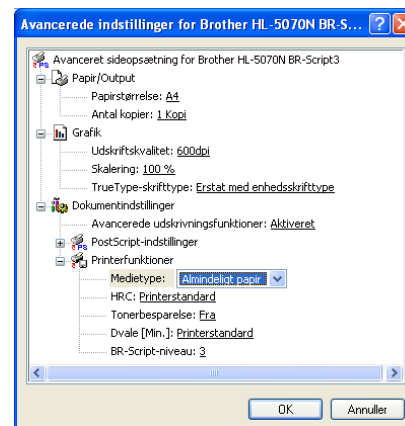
Avancerede indstillinger for Brother HL-5070N BR-S...

Avanceret sideopsætning for Brother HL-5070N BR-Script3
Papir/Output
Papirstørrelse: A4
Antal kopier: 1 Kopi
Grafik
Udskriftskvalitet: 600dpi
Skalering: 100 %
TrueType-skrifttype: Erstat med enhedsskrifttype
Dokumentindstillinger
Avancerede udskrivningsfunktioner: Aktiveret
PostScript-indstillinger
Printerfunktioner
Medietype: Almindeligt papir
HRC: Printerstandard
Tonerbesparelse: Fra
Dvale [Min.]: Printerstandard
BR-Script-niveau: 3

OK
Annuller